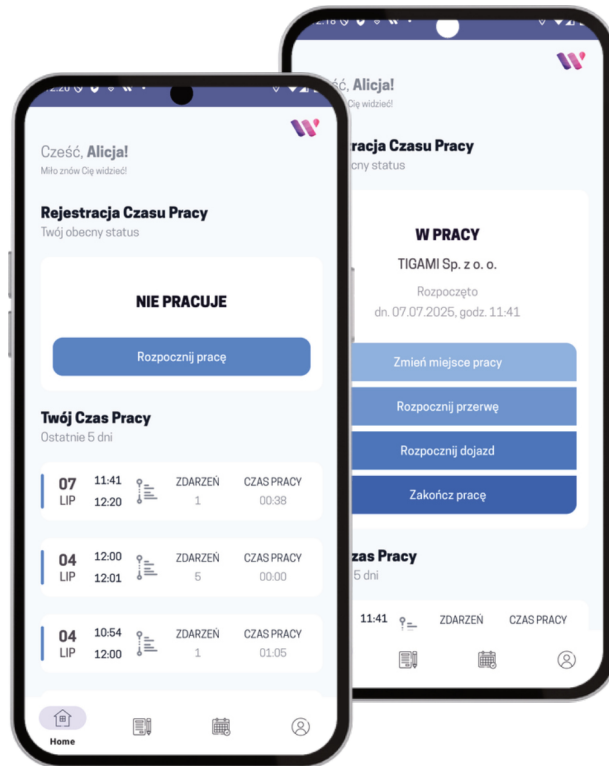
Cześć, Alicja!
Miło znów Cię widzieć!

Rejestracja Czasu Pracy
Twój obecny status

NIE PRACUJE

Rozpocznij pracę

Twój Czas Pracy
Ostatnie 5 dni

| 07 LIP | 11:41 12:20 | ZDARZEŃ 1 | CZAS PRACY 00:38 |
|---|---|---|---|
| 04 LIP | 12:00 12:01 | ZDARZEŃ 5 | CZAS PRACY 00:00 |
| 04 LIP | 10:54 12:00 | ZDARZEŃ 1 | CZAS PRACY 01:05 |

Home

Cześć, Alicja!
Miło znów Cię widzieć!

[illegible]racja Czasu Pracy
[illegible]becny status

W PRACY
TIGAMI Sp. z o. o.
Rozpoczęto
dn. 07.07.2025, godz. 11:41

Zmień miejsce pracy
Rozpocznij przerwę
Rozpocznij dojazd
Zakończ pracę

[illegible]zas Pracy
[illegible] 5 dni

11:41 ZDARZEŃ CZAS PRACY